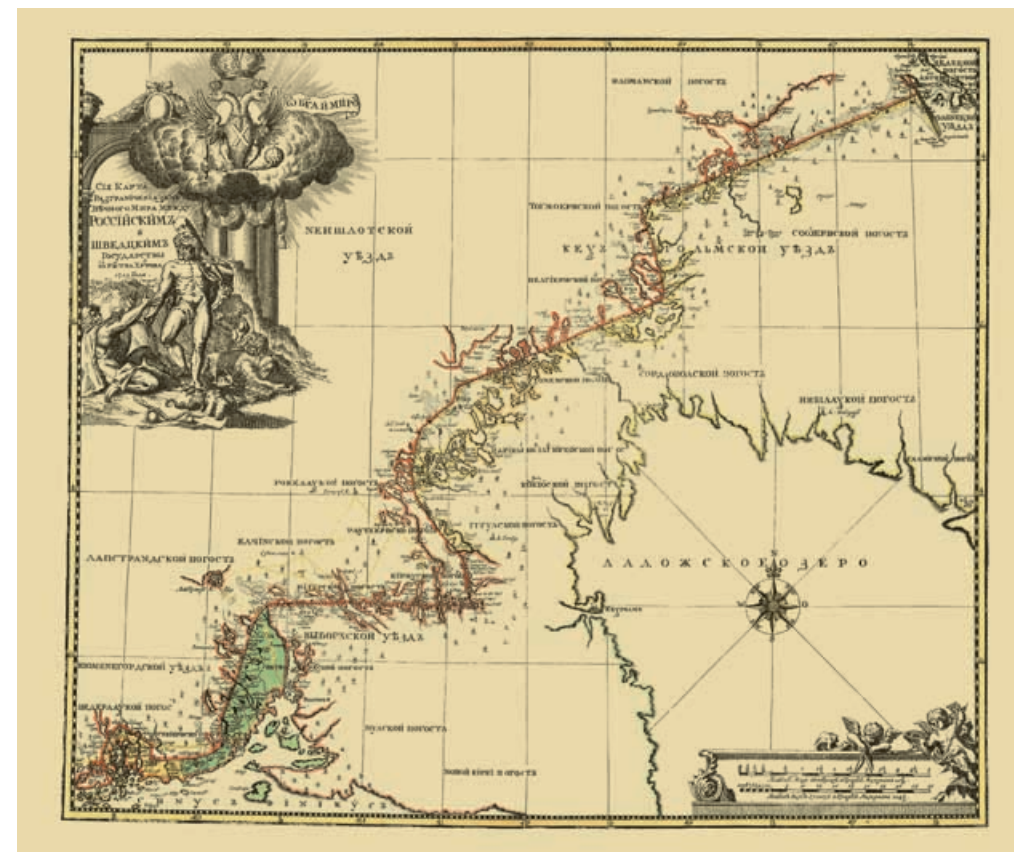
ОБЕАЙМИРЪ

СІЯ КАРТА
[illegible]
РОССІЙСКИМЪ
и
ШВЕДСКИМЪ
Государствы
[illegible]

НЕЙШЛОТСКОЙ
УѢЗДЪ

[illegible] ПОГОСТЪ

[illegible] ПОГОСТЪ

КЕКС ОЛЬМСКОЙ УѢЗДЪ

СОЛКЕРВСКОЙ ПОГОСТЪ

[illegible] ПОГОСТЪ

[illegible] ПОГОСТЪ

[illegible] ПОГОСТЪ

РОККАЛАСКОЙ ПОГОСТЪ

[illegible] ПОГОСТЪ

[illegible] ПОГОСТЪ

КАЧКОВСКОЙ ПОГОСТЪ

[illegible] ПОГОСТЪ

ЛАПСТРАНДСКОЙ ПОГОСТЪ

ЛАДОЖСКОЕ ОЗЕРО

ВЫБОРГСКОЙ УѢЗДЪ

КЮМЕНЕГОРДСКОЙ УѢЗДЪ

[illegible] ПОГОСТЪ

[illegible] ПОГОСТЪ

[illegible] ПОГОСТЪ

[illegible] ПОГОСТЪ

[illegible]